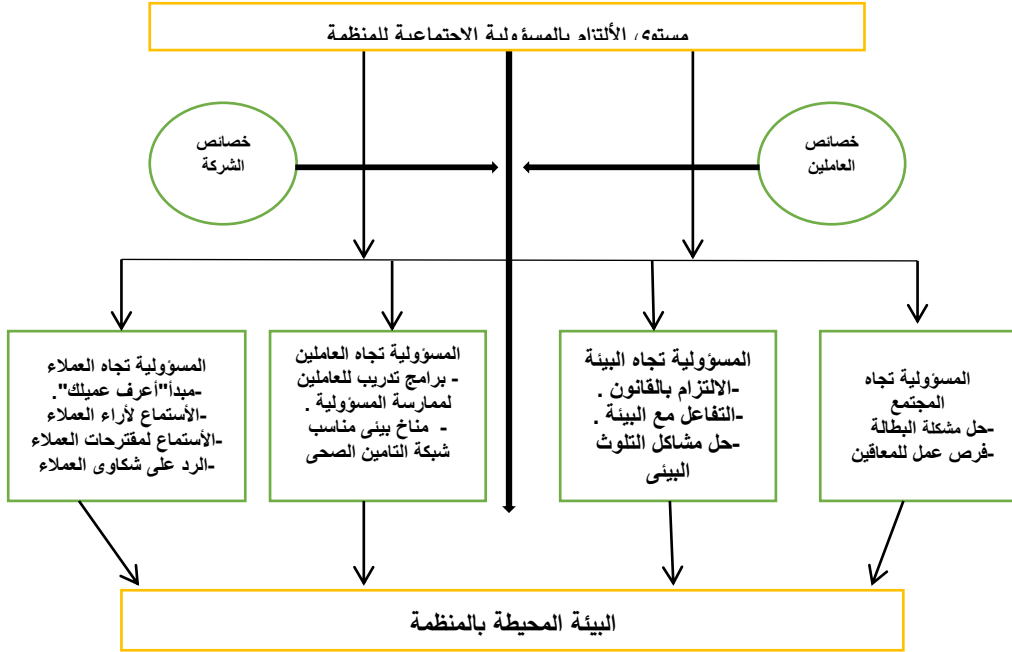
مستوى الألتزام بالمسؤولية الاجتماعية للمنظمة

خصائص الشركة

خصائص العاملين

المسؤولية تجاه العملاء
-مبدأ"أعرف عميلك".
-الأستماع لأراء العملاء
-الأستماع لمقترحات العملاء
-الرد على شكاوى العملاء

المسؤولية تجاه العاملين
- برامج تدريب للعاملين لممارسة المسؤولية .
- مناخ بيئى مناسب
شبكة التامين الصحى

المسؤولية تجاه البيئة
-الالتزام بالقانون .
-التفاعل مع البيئة .
-حل مشاكل التلوث البيئى

المسؤولية تجاه المجتمع
-حل مشكلة البطالة
-فرص عمل للمعاقين

البيئة المحيطة بالمنظمة